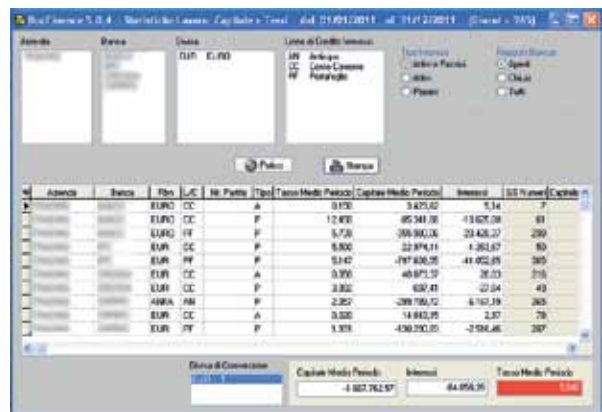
BocFinance 5.0.4 - Statistiche Lavoro: Capitale e Tassi - dal 01/01/2011 al 31/12/2011 (Eventi = 765)

Azienda | Banca | Divisa | Linee di Credito Interesse | Tipo Interessi | Rapporti Bancari

EUR EURO

AN Anticipo
CC Conto Corrente
PF Portafoglio

Attivi e Passivi
Attivi
Passivi

Aperti
Chiusi
Tutti

Pulisci | Stampa

| Azienda | Banca | Rbn | L/C | Nr. Partita | Tipo | Tasso Medio Periodo | Capitale Medio Periodo | Interessi | GG Numeri | Capitale |
|---|---|---|---|---|---|---|---|---|---|---|
| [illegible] | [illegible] | EURO | CC | | A | 0,650 | 3.425,62 | 5,14 | 7 | |
| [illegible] | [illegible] | EURO | CC | | P | 12,610 | 85.341,08 | -13.625,08 | 61 | |
| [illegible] | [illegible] | EURO | PF | | P | 5,730 | -299.900,06 | 23.426,27 | 299 | |
| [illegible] | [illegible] | EUR | CC | | P | 5,800 | 22.974,11 | -1.263,67 | 50 | |
| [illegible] | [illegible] | EUR | PF | | P | 5,147 | -787.636,35 | -41.052,65 | 365 | |
| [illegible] | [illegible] | EUR | CC | | A | 0,950 | 48.873,37 | 26,03 | 316 | |
| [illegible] | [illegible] | EUR | CC | | P | 3,002 | 637,41 | -22,04 | 43 | |
| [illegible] | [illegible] | ANRA | AN | | P | 2,257 | -289.789,72 | 6.163,19 | 365 | |
| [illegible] | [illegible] | EUR | CC | | A | 0,020 | 14.863,85 | 2,57 | 79 | |
| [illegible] | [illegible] | EUR | PF | | P | 5,978 | -436.290,05 | -2.596,46 | 287 | |

Divisa di Conversione

Capitale Medio Periodo | Interessi | Tasso Medio Periodo

-1.887.762,57 | -84.856,35 | 5,40